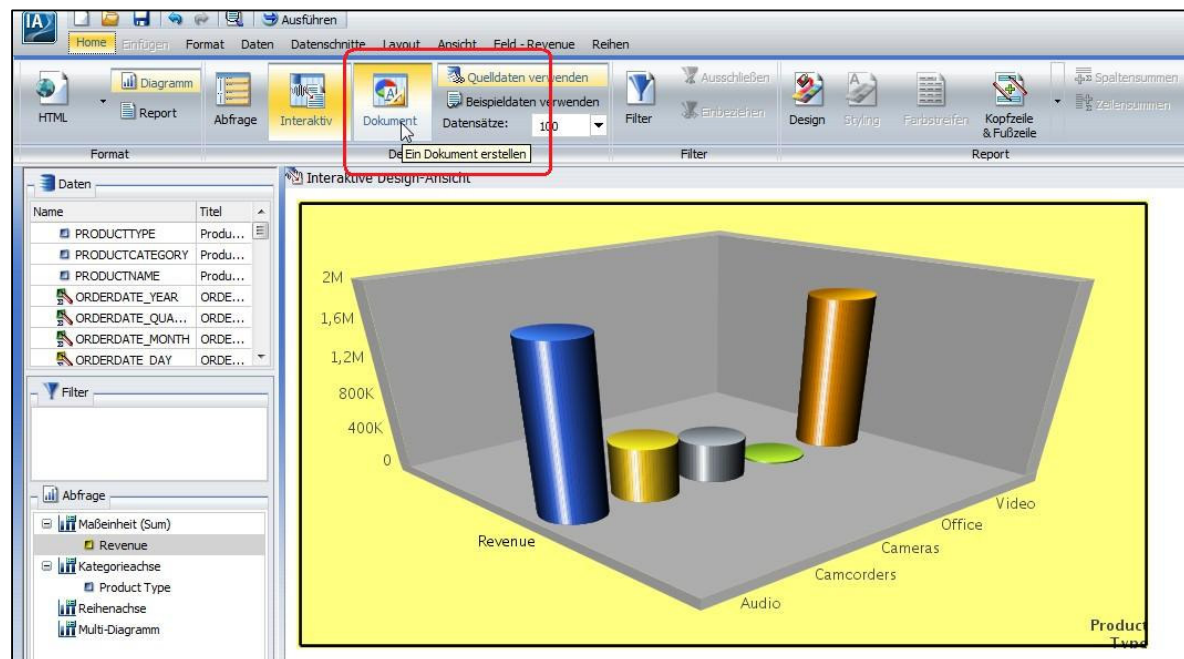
IA Ausführen

Home Einfügen Format Daten Datenschnitte Layout Ansicht Feld - Revenue Reihen

HTML Diagramm Report Abfrage Interaktiv Dokument Quelldaten verwenden Beispieldaten verwenden Datensätze: 100 Filter Ausschließen Einbeziehen Design Styling Farbstreifen Kopfzeile & Fußzeile Spaltensummen Zeilensummen

Format De Ein Dokument erstellen Filter Report

Daten

| Name | Titel |
|---|---|
| PRODUCTTYPE | Produ... |
| PRODUCTCATEGORY | Produ... |
| PRODUCTNAME | Produ... |
| ORDERDATE_YEAR | ORDE... |
| ORDERDATE_QUA... | ORDE... |
| ORDERDATE_MONTH | ORDE... |
| ORDERDATE_DAY | ORDE... |

Filter

Abfrage
Maßeinheit (Sum)
Revenue
Kategorieachse
Product Type
Reihenachse
Multi-Diagramm

Interaktive Design-Ansicht

2M
1,6M
1,2M
800K
400K
0

Revenue
Audio
Camcorders
Cameras
Office
Video

Product Type